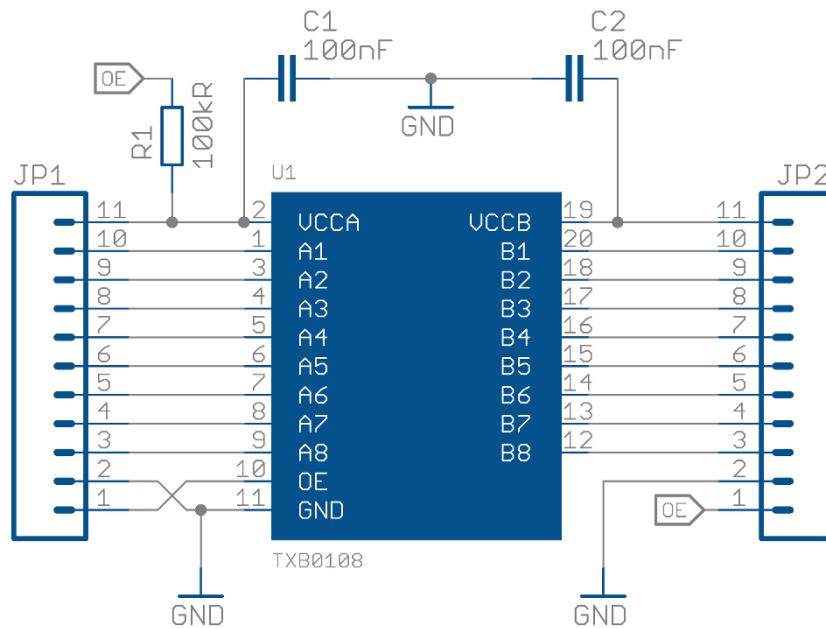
C1
100nF

C2
100nF

OE

R1
100kR

GND

JP1

U1

JP2

11
10
9
8
7
6
5
4
3
2
1

2 VCCA
1 A1
3 A2
4 A3
5 A4
6 A5
7 A6
8 A7
9 A8
10 OE
11 GND

VCCB 19
B1 20
B2 18
B3 17
B4 16
B5 15
B6 14
B7 13
B8 12

11
10
9
8
7
6
5
4
3
2
1

OE

TXB0108

GND

GND